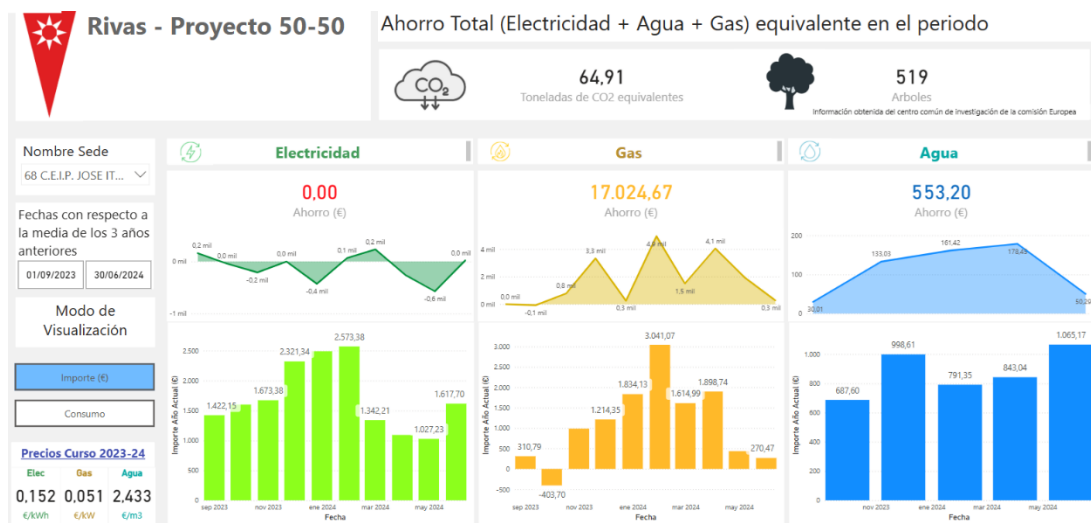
Rivas - Proyecto 50-50

Ahorro Total (Electricidad + Agua + Gas) equivalente en el periodo

$CO_2$

64,91
Toneladas de CO2 equivalentes

519
Arboles
Información obtenida del centro común de investigación de la comisión Europea

Nombre Sede
68 C.E.I.P. JOSE IT...

Fechas con respecto a la media de los 3 años anteriores
01/09/2023
30/06/2024

Modo de Visualización

Importe (€)

Consumo

Precios Curso 2023-24

| Elec | Gas | Agua |
|---|---|---|
| 0,152 | 0,051 | 2,433 |
| €/kWh | €/kW | €/m3 |

Electricidad

0,00
Ahorro (€)

0,2 mil
0 mil
-1 mil
0,0 mil
-0,2 mil
0,0 mil
-0,4 mil
0,1 mil
0,2 mil
-0,6 mil
0,0 mil

2.500
2.000
1.500
1.000
500
0
Importe Año Actual (€)
1.422,15
1.673,38
2.321,34
2.573,38
1.342,21
1.027,23
1.617,70
sep 2023
nov 2023
ene 2024
mar 2024
may 2024
Fecha

Gas

17.024,67
Ahorro (€)

4 mil
2 mil
0 mil
0,0 mil
-0,1 mil
0,8 mil
3,3 mil
0,3 mil
4,4 mil
1,5 mil
4,1 mil
0,3 mil

3.000
2.500
2.000
1.500
1.000
500
0
-500
Importe Año Actual (€)
310,79
-403,70
1.214,35
1.834,13
3.041,07
1.614,99
1.898,74
270,47
sep 2023
nov 2023
ene 2024
mar 2024
may 2024
Fecha

Agua

553,20
Ahorro (€)

200
100
0
30,01
133,03
161,42
178,45
50,29

1.000
800
600
400
200
0
Importe Año Actual (€)
687,60
998,61
791,35
843,04
1.065,17
nov 2023
ene 2024
mar 2024
may 2024
Fecha